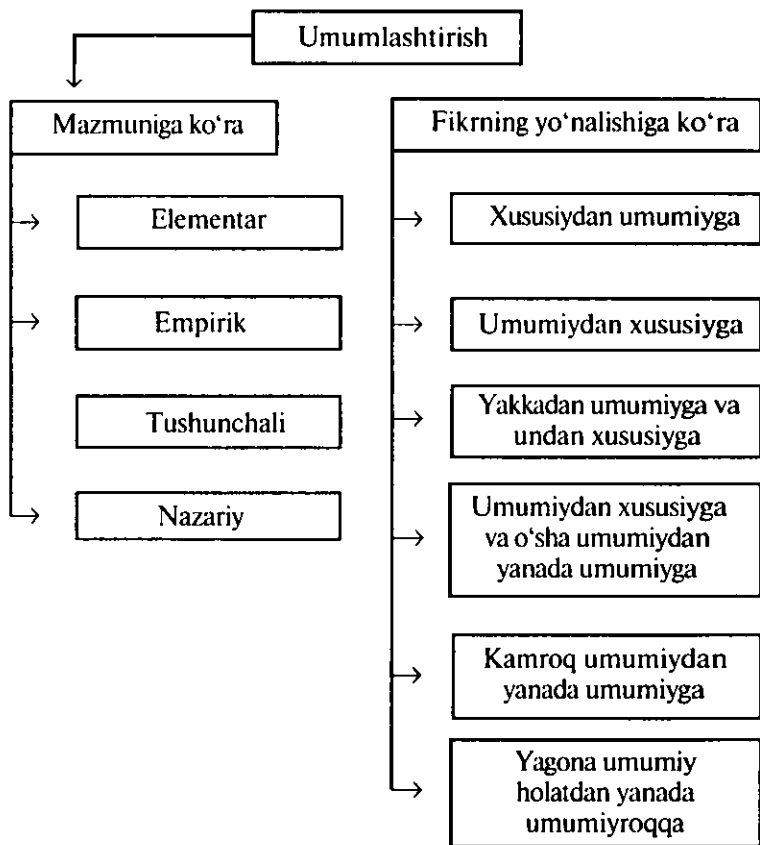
Umumlashtirish

Mazmuniga ko‘ra

Elementar

Empirik

Tushunchali

Nazariy

Fikrning yo‘nalishiga ko‘ra

Xususiydan umumiyga

Umumiydan xususiyga

Yakkadan umumiyga va undan xususiyga

Umumiydan xususiyga va o‘sha umumiydan yanada umumiyga

Kamroq umumiydan yanada umumiyga

Yagona umumiy holatdan yanada umumiyroqqa